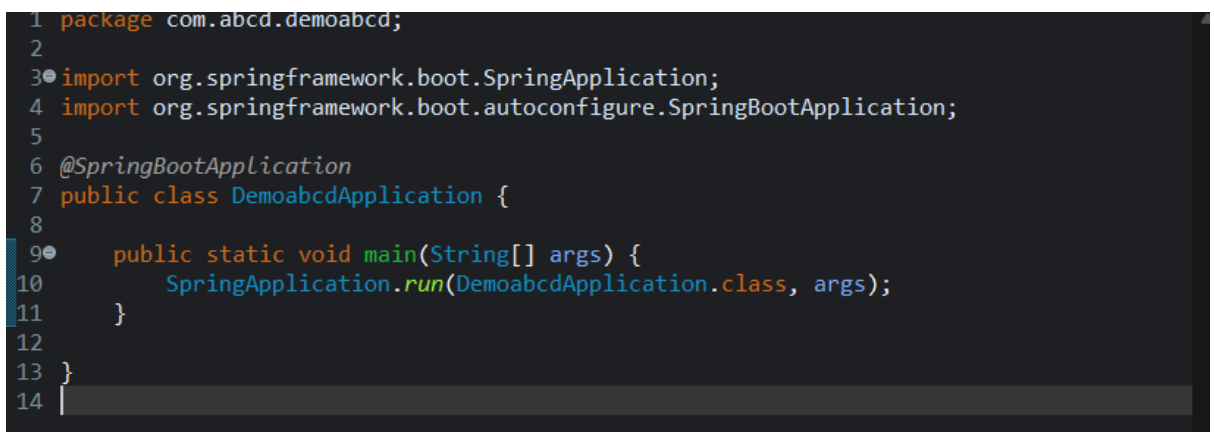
1 package com.abcd.demoabcd;
2
3 import org.springframework.boot.SpringApplication;
4 import org.springframework.boot.autoconfigure.SpringBootApplication;
5
6 @SpringBootApplication
7 public class DemoabcdApplication {
8
9     public static void main(String[] args) {
10        SpringApplication.run(DemoabcdApplication.class, args);
11    }
12
13 }
14